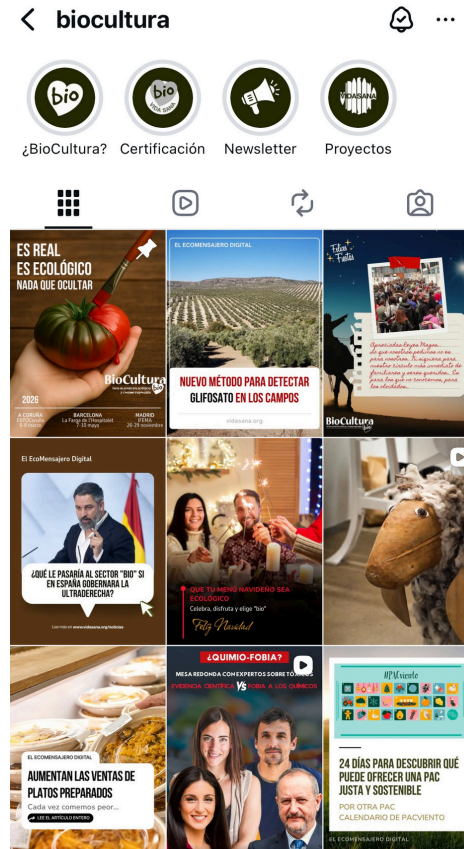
biocultura

bio
bio VIDA SANA
VIDASANA

¿BioCultura?
Certificación
Newsletter
Proyectos

ES REAL
ES ECOLÓGICO
NADA QUE OCULTAR

BioCultura

2026
A CORUÑA
BARCELONA
MADRID

EL ECOMENSAJERO DIGITAL

NUEVO MÉTODO PARA DETECTAR GLIFOSATO EN LOS CAMPOS

vidasana.org

Felices Fiestas

BioCultura

El EcoMensajero Digital

¿QUÉ LE PASARÍA AL SECTOR "BIO" SI EN ESPAÑA GOBERNARA LA ULTRADERECHA?

QUE TU MENÚ NAVIDEÑO SEA ECOLÓGICO
Celebra, disfruta y elige "bio"

Feliz Navidad

EL ECOMENSAJERO DIGITAL

AUMENTAN LAS VENTAS DE PLATOS PREPARADOS
Cada vez comemos peor...

LEE EL ARTÍCULO ENTERO

¿QUIMIO-FOBIA?
MESA REDONDA CON EXPERTOS SOBRE TÓXICOS
EVIDENCIA CIENTÍFICA VS FOBIA A LOS QUÍMICOS

#PACviento

24 DÍAS PARA DESCUBRIR QUÉ PUEDE OFRECER UNA PAC JUSTA Y SOSTENIBLE
POR OTRA PAC
CALENDARIO DE PACVIENTO

EL ECOMENSAJERO DIGITAL